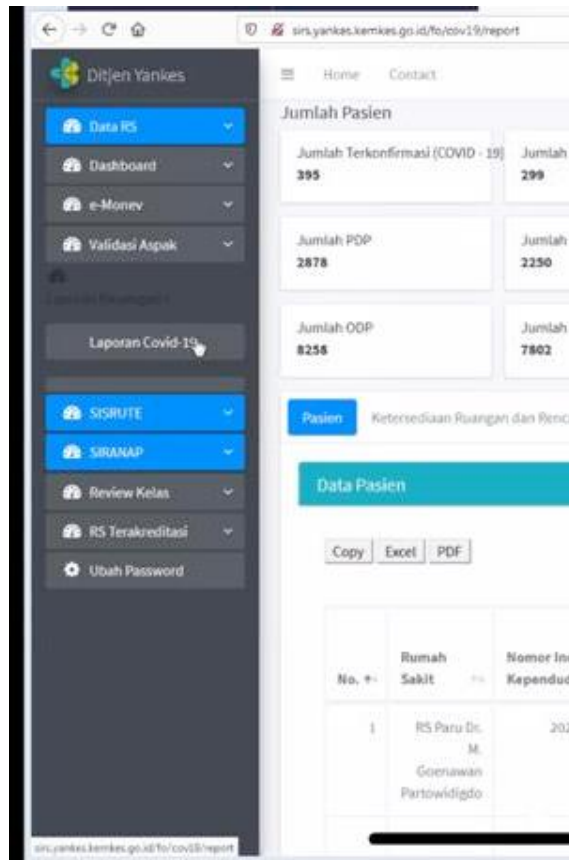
sirs.yankes.kemkes.go.id/fo/cov19/report

Ditjen Yankes

Data RS
Dashboard
e-Monev
Validasi Aspak
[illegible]
Laporan Covid-19
SISRUTE
SIRANAP
Review Kelas
RS Terakreditasi
Ubah Password

Home Contact

Jumlah Pasien

Jumlah Terkonfirmasi (COVID - 19)
395

Jumlah
299

Jumlah PDP
2878

Jumlah
2250

Jumlah ODP
8258

Jumlah
7802

Pasien
Ketersediaan Ruangan dan Renc

Data Pasien

Copy Excel PDF

| No. | Rumah Sakit | Nomor In Kependud |
|---|---|---|
| 1 | RS Paru Dr. M. Goenawan Partowidigdo | 202 |

sirs.yankes.kemkes.go.id/fo/cov19/report